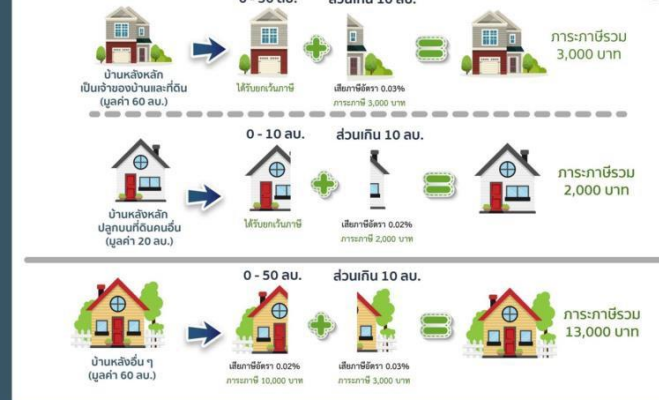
0 - 50 ลบ. ส่วนเกิน 10 ลบ.

บ้านหลังหลัก เป็นเจ้าของบ้านและที่ดิน (มูลค่า 60 ลบ.)

ได้รับยกเว้นภาษี

เสียภาษีอัตรา 0.03% ภาระภาษี 3,000 บาท

ภาระภาษีรวม 3,000 บาท

0 - 10 ลบ. ส่วนเกิน 10 ลบ.

บ้านหลังหลัก ปลูกบนที่ดินคนอื่น (มูลค่า 20 ลบ.)

ได้รับยกเว้นภาษี

เสียภาษีอัตรา 0.02% ภาระภาษี 2,000 บาท

ภาระภาษีรวม 2,000 บาท

0 - 50 ลบ. ส่วนเกิน 10 ลบ.

บ้านหลังอื่น ๆ (มูลค่า 60 ลบ.)

เสียภาษีอัตรา 0.02% ภาระภาษี 10,000 บาท

เสียภาษีอัตรา 0.03% ภาระภาษี 3,000 บาท

ภาระภาษีรวม 13,000 บาท